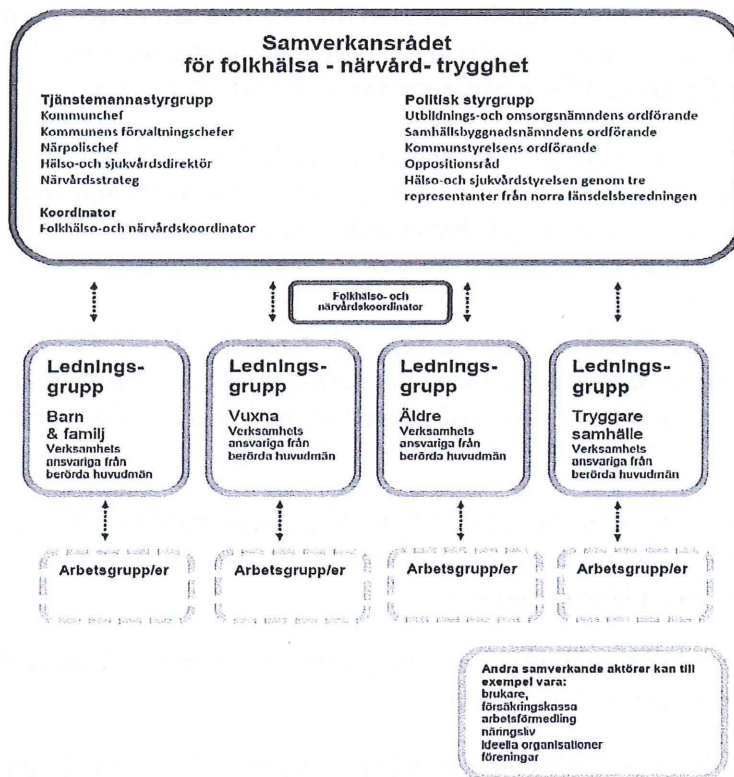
Samverkansrådet
för folkhälsa - närvård- trygghet

Tjänstemannastyrgrupp
Kommunchef
Kommunens förvaltningschefer
Närpolischef
Hälso-och sjukvårdsdirektör
Närvårdsstrateg

Koordinator
Folkhälso-och närvårdskoordinator

Politisk styrgrupp
Utbildnings-och omsorgsnämndens ordförande
Samhällsbyggnadsnämndens ordförande
Kommunstyrelsens ordförande
Oppositionsråd
Hälso-och sjukvårdstyrelsen genom tre representanter från norra länsdelsberedningen

Folkhälso- och närvårdskoordinator

Lednings-grupp
Barn & familj
Verksamhets ansvariga från berörda huvudmän

Lednings-grupp
Vuxna
Verksamhets ansvariga från berörda huvudmän

Lednings-grupp
Äldre
Verksamhets ansvariga från berörda huvudmän

Lednings-grupp
Tryggare samhälle
Verksamhets ansvariga från berörda huvudmän

Arbetsgrupp/er

Arbetsgrupp/er

Arbetsgrupp/er

Arbetsgrupp/er

Andra samverkande aktörer kan till exempel vara:
brukare,
försäkringskassa
arbetsförmedling
näringsliv
ideella organisationer
föreningar